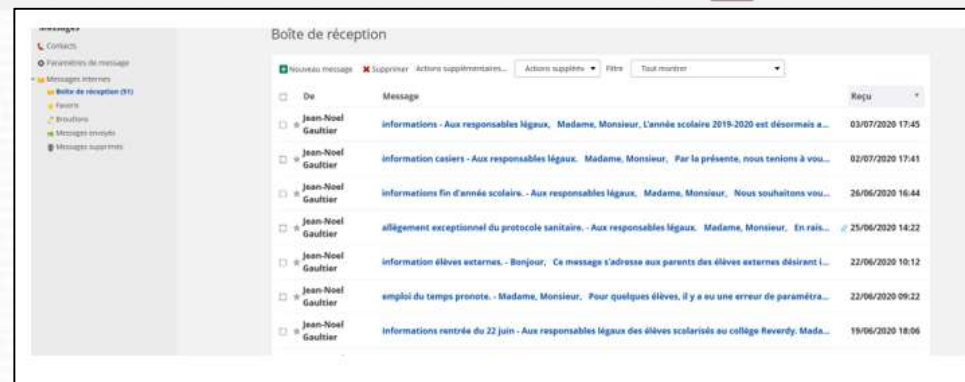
Messages
Contacts
Paramètres de message
Messages internes
Boîte de réception (91)
Favoris
Brouillons
Messages envoyés
Messages supprimés

Boîte de réception

Nouveau message Supprimer Actions supplémentaires... Actions supplém. Filtre Tout montrer

| | De | Message | Reçu |
|---|---|---|---|
| | Jean-Noel Gaultier | informations - Aux responsables légaux, Madame, Monsieur, L'année scolaire 2019-2020 est désormais a... | 03/07/2020 17:45 |
| | Jean-Noel Gaultier | information casiers - Aux responsables légaux. Madame, Monsieur, Par la présente, nous tenions à vou... | 02/07/2020 17:41 |
| | Jean-Noel Gaultier | informations fin d'année scolaire. - Aux responsables légaux, Madame, Monsieur, Nous souhaitons vou... | 26/06/2020 16:44 |
| | Jean-Noel Gaultier | allègement exceptionnel du protocole sanitaire. - Aux responsables légaux. Madame, Monsieur, En rais... | 25/06/2020 14:22 |
| | Jean-Noel Gaultier | information élèves externes. - Bonjour, Ce message s'adresse aux parents des élèves externes désirant i... | 22/06/2020 10:12 |
| | Jean-Noel Gaultier | emploi du temps pronote. - Madame, Monsieur, Pour quelques élèves, il y a eu une erreur de paramétra... | 22/06/2020 09:22 |
| | Jean-Noel Gaultier | Informations rentrée du 22 juin - Aux responsables légaux des élèves scolarisés au collège Reverdy. Mada... | 19/06/2020 18:06 |